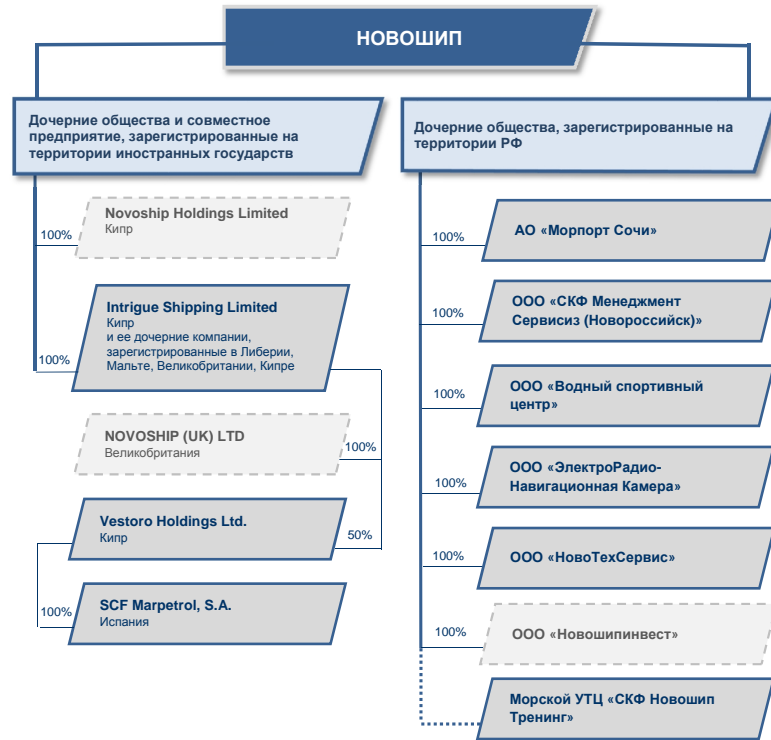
НОВОШИП

Дочерние общества и совместное предприятие, зарегистрированные на территории иностранных государств

100%
Novoship Holdings Limited
Кипр

100%
Intrigue Shipping Limited
Кипр
и ее дочерние компании, зарегистрированные в Либерии, Мальте, Великобритании, Кипре

NOVOSHIP (UK) LTD
Великобритания
100%

Vestoro Holdings Ltd.
Кипр
50%

100%
SCF Marpetrol, S.A.
Испания

Дочерние общества, зарегистрированные на территории РФ

100%
АО «Морпорт Сочи»

100%
ООО «СКФ Менеджмент Сервисиз (Новороссийск)»

100%
ООО «Водный спортивный центр»

100%
ООО «ЭлектроРадио-Навигационная Камера»

100%
ООО «НовоТехСервис»

100%
ООО «Новошипинвест»

Морской УТЦ «СКФ Новошип Тренинг»